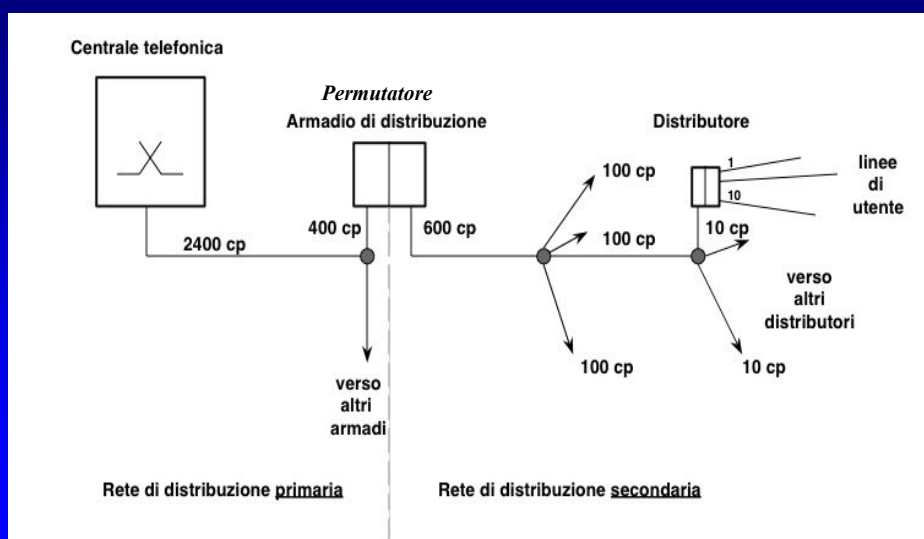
Centrale telefonica

Permutatore
Armadio di distribuzione

Distributore

100 cp

1

linee di utente

10

2400 cp

400 cp

600 cp

100 cp

10 cp

verso altri distributori

100 cp

10 cp

verso altri armadi

Rete di distribuzione primaria

Rete di distribuzione secondaria